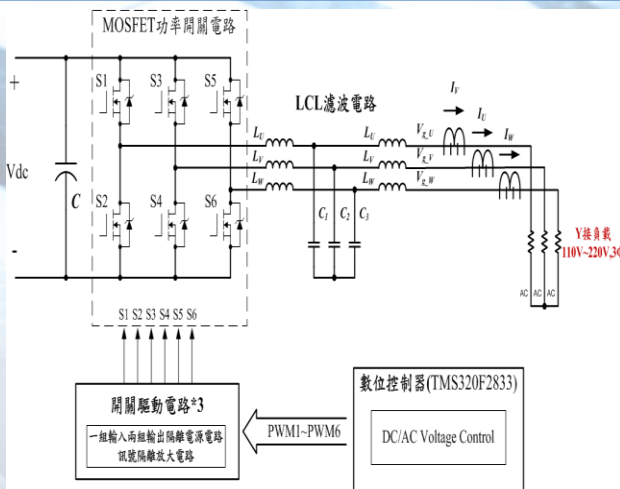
MOSFET功率開關電路

+

Vdc

$C$

-

S1 S3 S5

S2 S4 S6

S1 S2 S3 S4 S5 S6

LCL濾波電路

$L_U$ $L_V$ $L_W$

$C_1$ $C_2$ $C_3$

$L_U$ $L_V$ $L_W$

$V_{g\_U}$ $V_{g\_V}$ $V_{g\_W}$

$I_V$ $I_U$ $I_W$

Y接負載
110V~220V,3

AC AC AC

開關驅動電路*3

一組輸入兩組輸出隔離電源電路
訊號隔離放大電路

PWM1~PWM6

數位控制器(TMS320F2833)

DC/AC Voltage Control